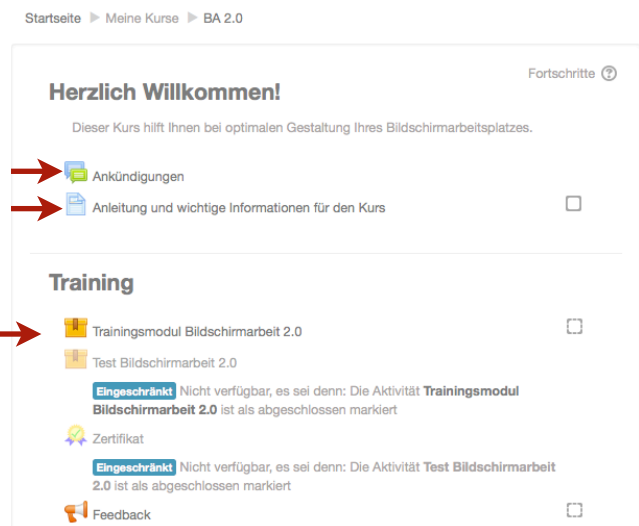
Startseite ▶ Meine Kurse ▶ BA 2.0

Fortschritte

Herzlich Willkommen!

Dieser Kurs hilft Ihnen bei optimalen Gestaltung Ihres Bildschirmarbeitsplatzes.

Ankündigungen

Anleitung und wichtige Informationen für den Kurs

Training

Trainingsmodul Bildschirmarbeit 2.0

Test Bildschirmarbeit 2.0

Eingeschränkt Nicht verfügbar, es sei denn: Die Aktivität **Trainingsmodul Bildschirmarbeit 2.0** ist als abgeschlossen markiert

Zertifikat

Eingeschränkt Nicht verfügbar, es sei denn: Die Aktivität **Test Bildschirmarbeit 2.0** ist als abgeschlossen markiert

Feedback